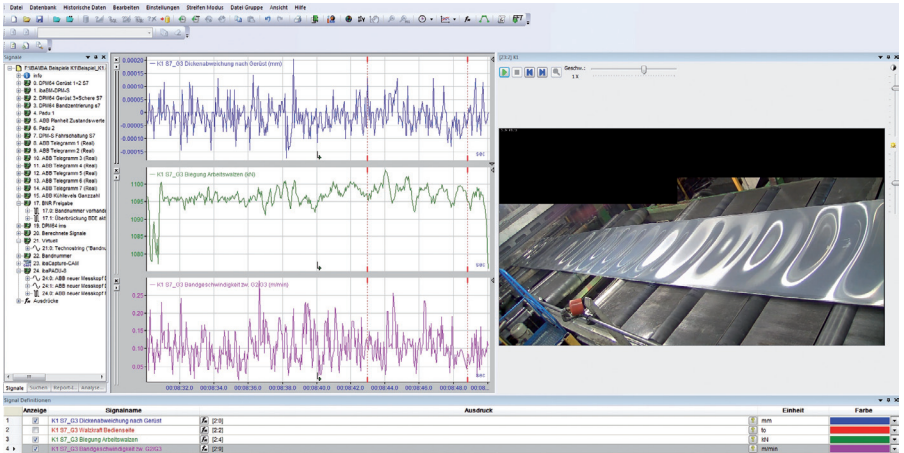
Datei Datenbank Historische Daten Bearbeiten Einstellungen Streifen Modus Datei Gruppe Ansicht Hilfe

Signale

FI\IBAIBA Beispiele KI\Beispiel_KI
Info
0. DPM64 Gerüst 1+2 S7
1. ibaBM-DPM-S
2. DPM64 Gerüst 3+Schere S7
3. DPM64 Bandzentrierung s7
4. Padu 1
5. ABB Planheit Zustandswerte
6. Padu 2
7. DPM-S Fahrschaltung S7
8. ABB Telegramm 1 (Real)
9. ABB Telegramm 2 (Real)
10. ABB Telegramm 3 (Real)
11. ABB Telegramm 4 (Real)
12. ABB Telegramm 5 (Real)
13. ABB Telegramm 6 (Real)
14. ABB Telegramm 7 (Real)
15. ABB Kühlventile Ganzzahl
17. BNR Freigabe
17:2: Bandnummer vorhand
17:1: Überbrückung BDE akt
19. DPM64 ins
20. Berechnete Signale
21. Virtuell
21:0: Technostring ("Bandnu
22. Bandnummer
23. ibaCapture-CAM
24. ibaPADU-S
24:1: ABB neuer Messkopf
24:1: ABB neuer Messkopf
24:0: ABB neuer Messkopf
Ausdrücke

Signale Suchen Report-E... Analyse...

K1 S7_G3 Dickenabweichung nach Gerüst (mm)
0.00020
0.00015
0.00010
0.00005
0
-0.00005
-0.00010
-0.00015
sec

K1 S7_G3 Biegung Arbeitswalzen (kN)
1100
1090
1080
sec

K1 S7_G3 Bandgeschwindigkeit (S)G03 (m/min)
0.25
0.20
0.15
0.10
0.05
0
sec

00:08:32.0 00:08:34.0 00:08:36.0 00:08:38.0 00:08:40.0 00:08:42.0 00:08:44.0 00:08:46.0 00:08:48.0 00:08:5

[CX2] K1
Geschw.:
1 x

Signal Definitionen

| | Anzeige | Signalname | | Ausdruck | | Einheit | Farbe |
|---|---|---|---|---|---|---|---|
| 1 | ☑ | K1 S7_G3 Dickenabweichung nach Gerüst | | [2:0] | | mm | |
| 2 | ☐ | K1 S7_G3 Walzkraft Bedienseite | | [2:2] | | to | |
| 3 | ☑ | K1 S7_G3 Biegung Arbeitswalzen | | [2:4] | | kN | |
| 4 | ☑ | K1 S7_G3 Bandgeschwindigkeit (S)G03 | | [2:9] | | m/min | |